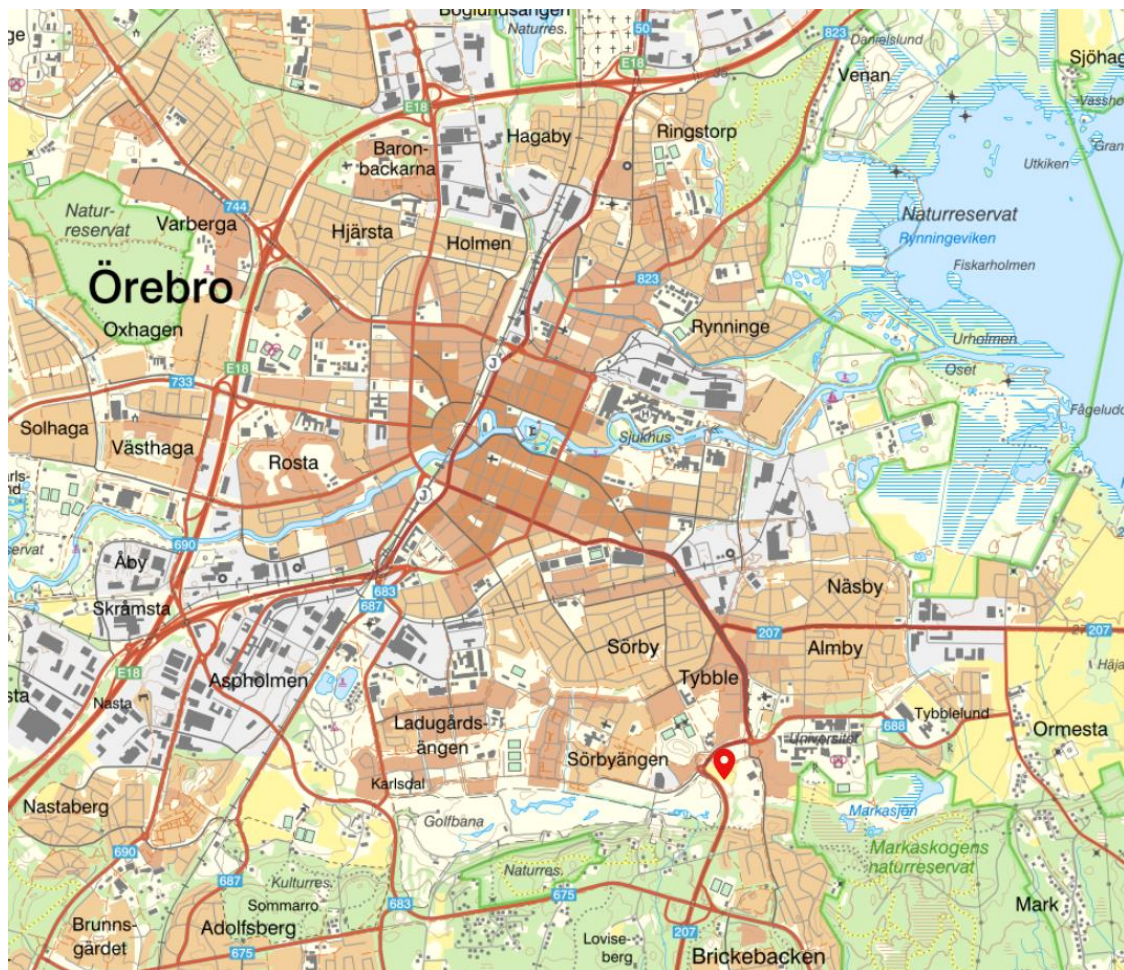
ge
Boglundsängen
Naturres.
50
E18
823
Danielslund
Venan
Sjöhag
Vasshol
Gran
Utkiken
E18
Baron-backarna
Hagaby
Ringstorp
Natur-reservat
Varberga
744
Hjärsta
Holmen
Naturreservat
Rynningeviken
Fiskarholmen
Örebro
823
Oxhagen
Rynninge
E18
Urholmen
733
Oset
Fågelud
Solhaga
Västhaga
Sjukhus
Rosta
rls-
ervat
690
Åby
683
Näsby
Skrämsta
687
207
27
207
E18
Sörby
Almby
Aspholmen
Tybble
Häja
Nasta
Tybblelund
688
Ormesta
Ladugårds-ängen
Universitet
Sörbyängen
Karlsdal
Nastaberg
Markasjön
Golfbana
690
Markaskogens naturreservat
Naturres.
687
Kulturres.
675
Sommarro
683
Mark
Brunns-gärdet
Adolfsberg
207
Lovise-berg
675
Brickebacken